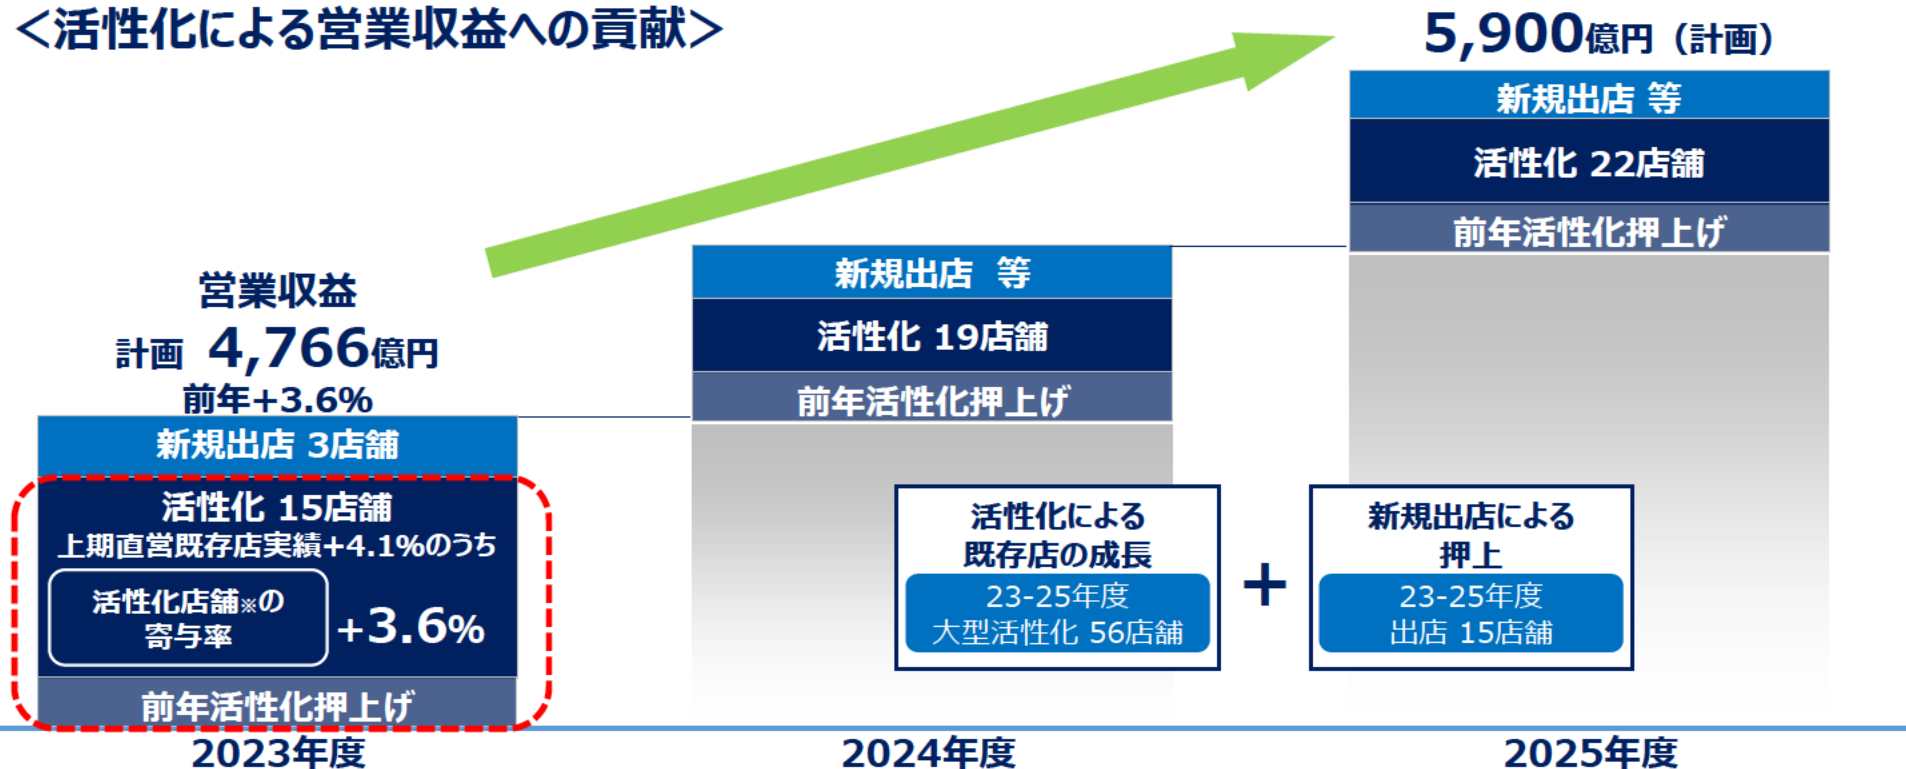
<活性化による営業収益への貢献>

5,900億円（計画）

新規出店 等

活性化 22店舗

前年活性化押上げ

営業収益
計画 4,766億円
前年+3.6%

新規出店 等

活性化 19店舗

前年活性化押上げ

新規出店 3店舗

活性化 15店舗
上期直営既存店実績+4.1%のうち

活性化店舗※の寄与率

+3.6%

前年活性化押上げ

活性化による既存店の成長

23-25年度
大型活性化 56店舗

+

新規出店による押上

23-25年度
出店 15店舗

2023年度

2024年度

2025年度